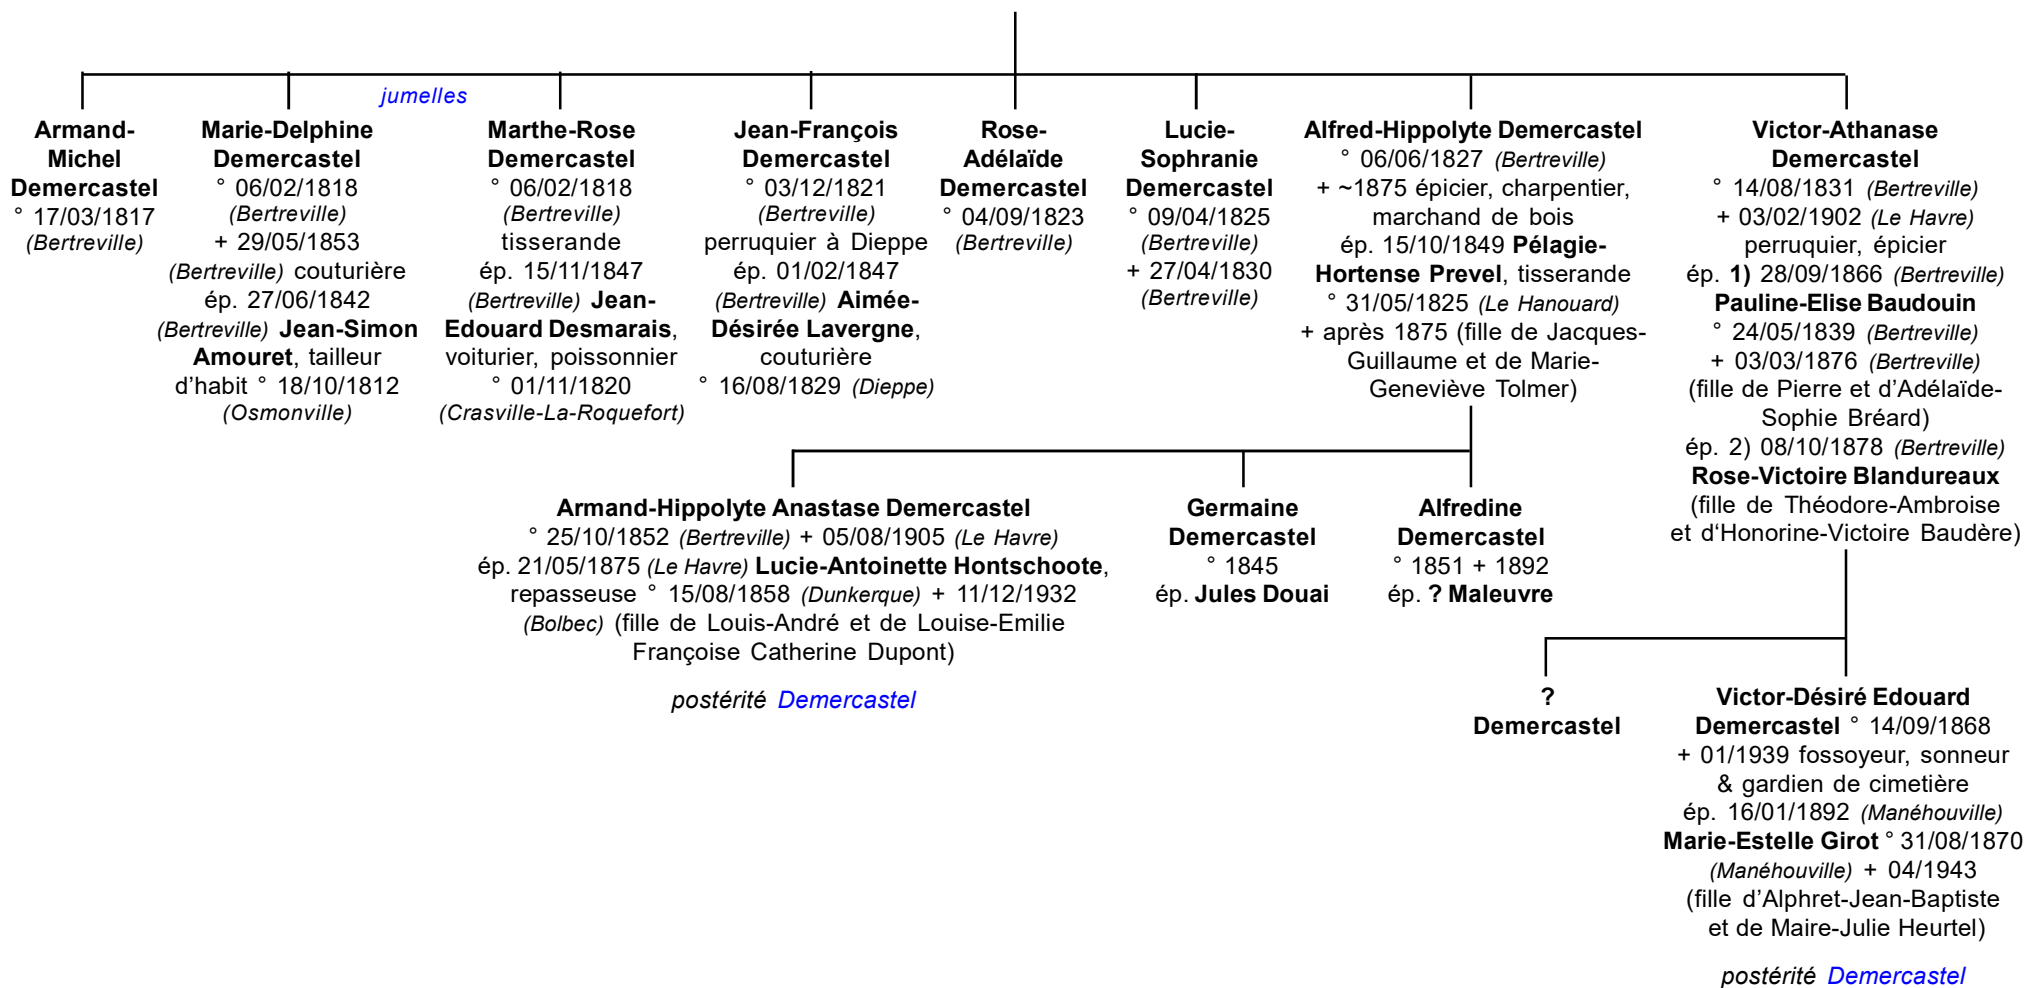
jumelles

**Armand-Michel Demercastel** ° 17/03/1817 *(Bertreville)*

**Marie-Delphine Demercastel** ° 06/02/1818 *(Bertreville)* + 29/05/1853 *(Bertreville)* couturière ép. 27/06/1842 *(Bertreville)* **Jean-Simon Amouret**, tailleur d'habit ° 18/10/1812 *(Osmonville)*

**Marthe-Rose Demercastel** ° 06/02/1818 *(Bertreville)* tisserande ép. 15/11/1847 *(Bertreville)* **Jean-Edouard Desmarais**, voiturier, poissonnier ° 01/11/1820 *(Crasville-La-Roquefort)*

**Jean-François Demercastel** ° 03/12/1821 *(Bertreville)* perruquier à Dieppe ép. 01/02/1847 *(Bertreville)* **Aimée-Désirée Lavergne**, couturière ° 16/08/1829 *(Dieppe)*

**Rose-Adélaïde Demercastel** ° 04/09/1823 *(Bertreville)*

**Lucie-Sophranie Demercastel** ° 09/04/1825 *(Bertreville)* + 27/04/1830 *(Bertreville)*

**Alfred-Hippolyte Demercastel** ° 06/06/1827 *(Bertreville)* + ~1875 épicier, charpentier, marchand de bois ép. 15/10/1849 **Pélagie-Hortense Prevel**, tisserande ° 31/05/1825 *(Le Hanouard)* + après 1875 (fille de Jacques-Guillaume et de Marie-Geneviève Tolmer)

**Victor-Athanase Demercastel** ° 14/08/1831 *(Bertreville)* + 03/02/1902 *(Le Havre)* perruquier, épicier ép. **1)** 28/09/1866 *(Bertreville)* **Pauline-Elise Baudouin** ° 24/05/1839 *(Bertreville)* + 03/03/1876 *(Bertreville)* (fille de Pierre et d'Adélaïde-Sophie Bréard) ép. 2) 08/10/1878 *(Bertreville)* **Rose-Victoire Blandureaux** (fille de Théodore-Ambroise et d'Honorine-Victoire Baudère)

**Armand-Hippolyte Anastase Demercastel** ° 25/10/1852 *(Bertreville)* + 05/08/1905 *(Le Havre)* ép. 21/05/1875 *(Le Havre)* **Lucie-Antoinette Hontschoote**, repasseuse ° 15/08/1858 *(Dunkerque)* + 11/12/1932 *(Bolbec)* (fille de Louis-André et de Louise-Emilie Françoise Catherine Dupont)

*postérité Demercastel*

**Germaine Demercastel** ° 1845 ép. **Jules Douai**

**Alfredine Demercastel** ° 1851 + 1892 ép. **? Maleuvre**

**? Demercastel**

**Victor-Désiré Edouard Demercastel** ° 14/09/1868 + 01/1939 fossoyeur, sonneur & gardien de cimetière ép. 16/01/1892 *(Manéhouville)* **Marie-Estelle Girot** ° 31/08/1870 *(Manéhouville)* + 04/1943 (fille d'Alphret-Jean-Baptiste et de Maire-Julie Heurtel)

*postérité Demercastel*